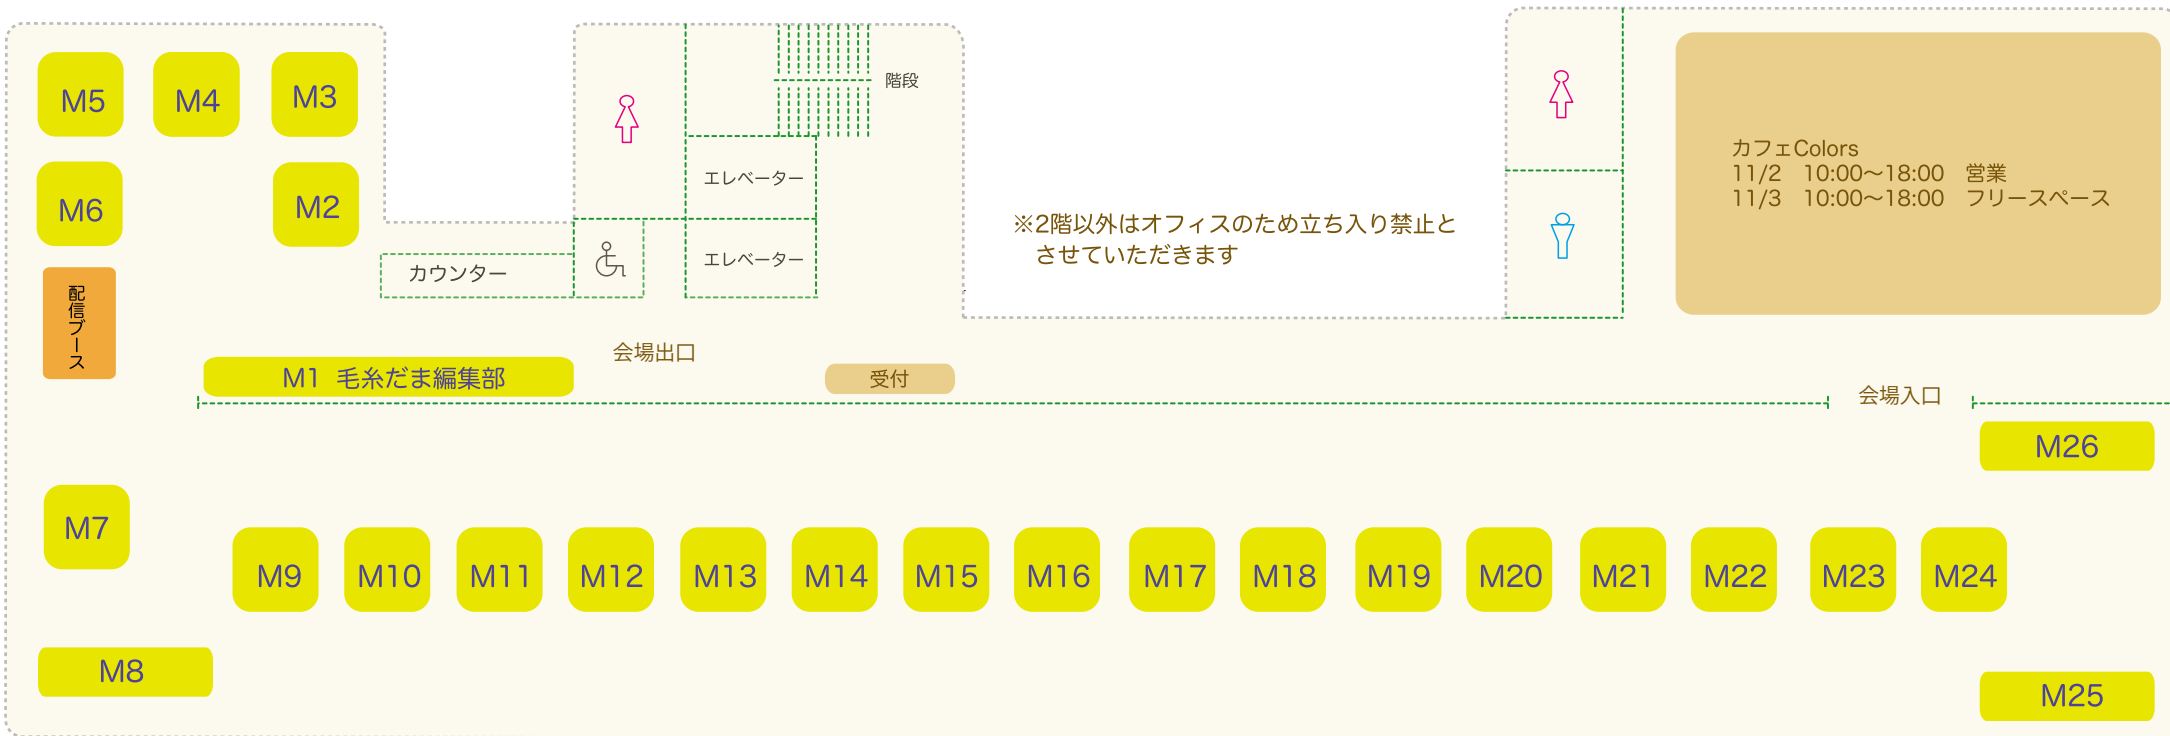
M5
M4
M3
M6
M2
配信ブース
階段
エレベーター
エレベーター
カウンター
※2階以外はオフィスのため立ち入り禁止とさせていただきます
カフェColors
11/2　10:00~18:00　営業
11/3　10:00~18:00　フリースペース
会場出口
M1　毛糸だま編集部
受付
会場入口
M26
M7
M9
M10
M11
M12
M13
M14
M15
M16
M17
M18
M19
M20
M21
M22
M23
M24
M8
M25